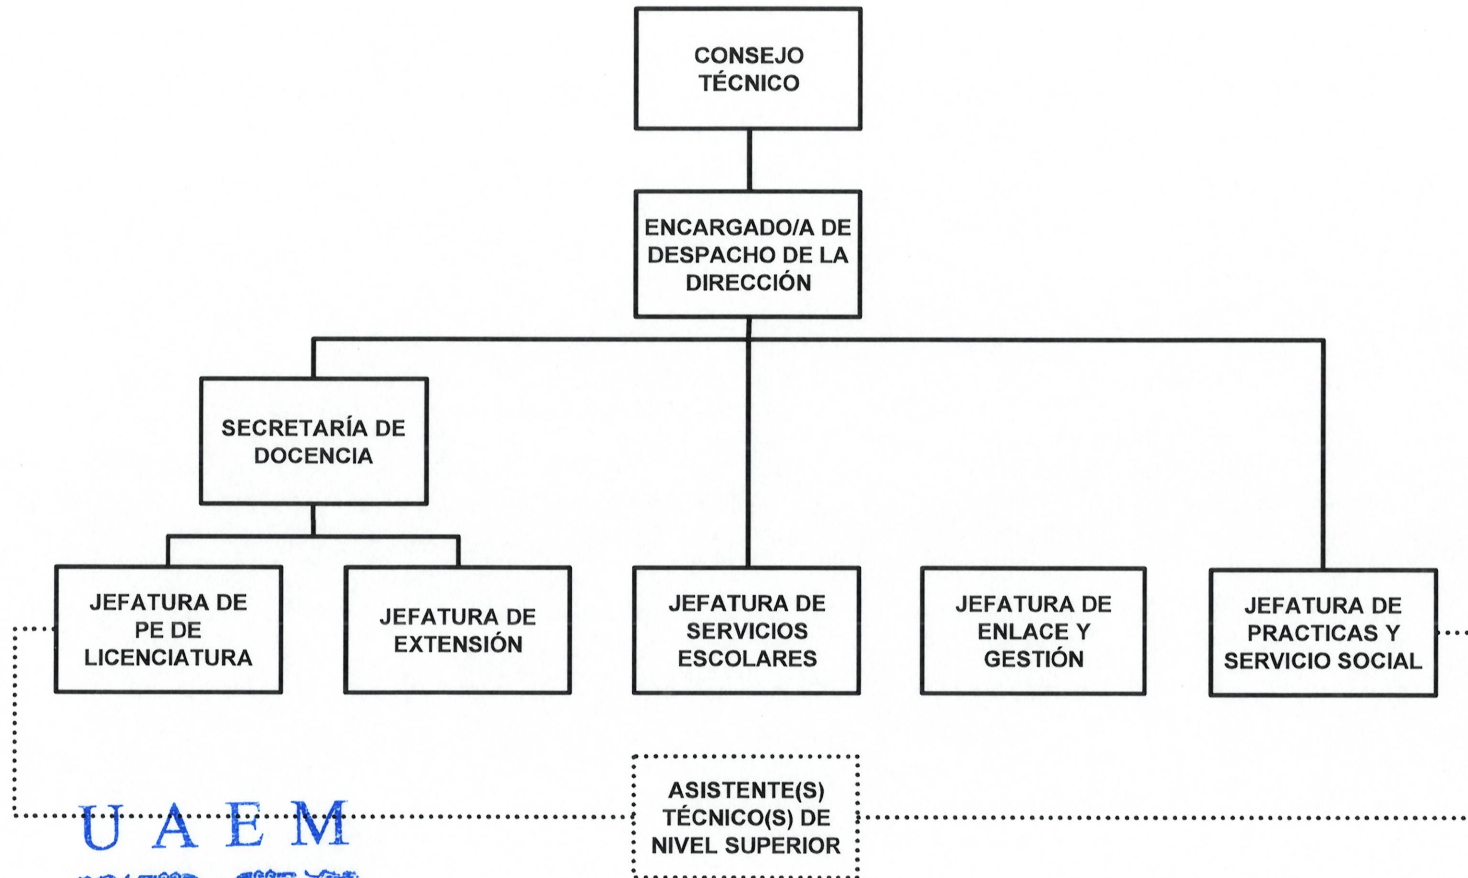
CONSEJO TÉCNICO

ENCARGADO/A DE DESPACHO DE LA DIRECCIÓN

SECRETARÍA DE DOCENCIA

JEFATURA DE PE DE LICENCIATURA

JEFATURA DE EXTENSIÓN

JEFATURA DE SERVICIOS ESCOLARES

JEFATURA DE ENLACE Y GESTIÓN

JEFATURA DE PRACTICAS Y SERVICIO SOCIAL

ASISTENTE(S) TÉCNICO(S) DE NIVEL SUPERIOR

U A E M
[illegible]